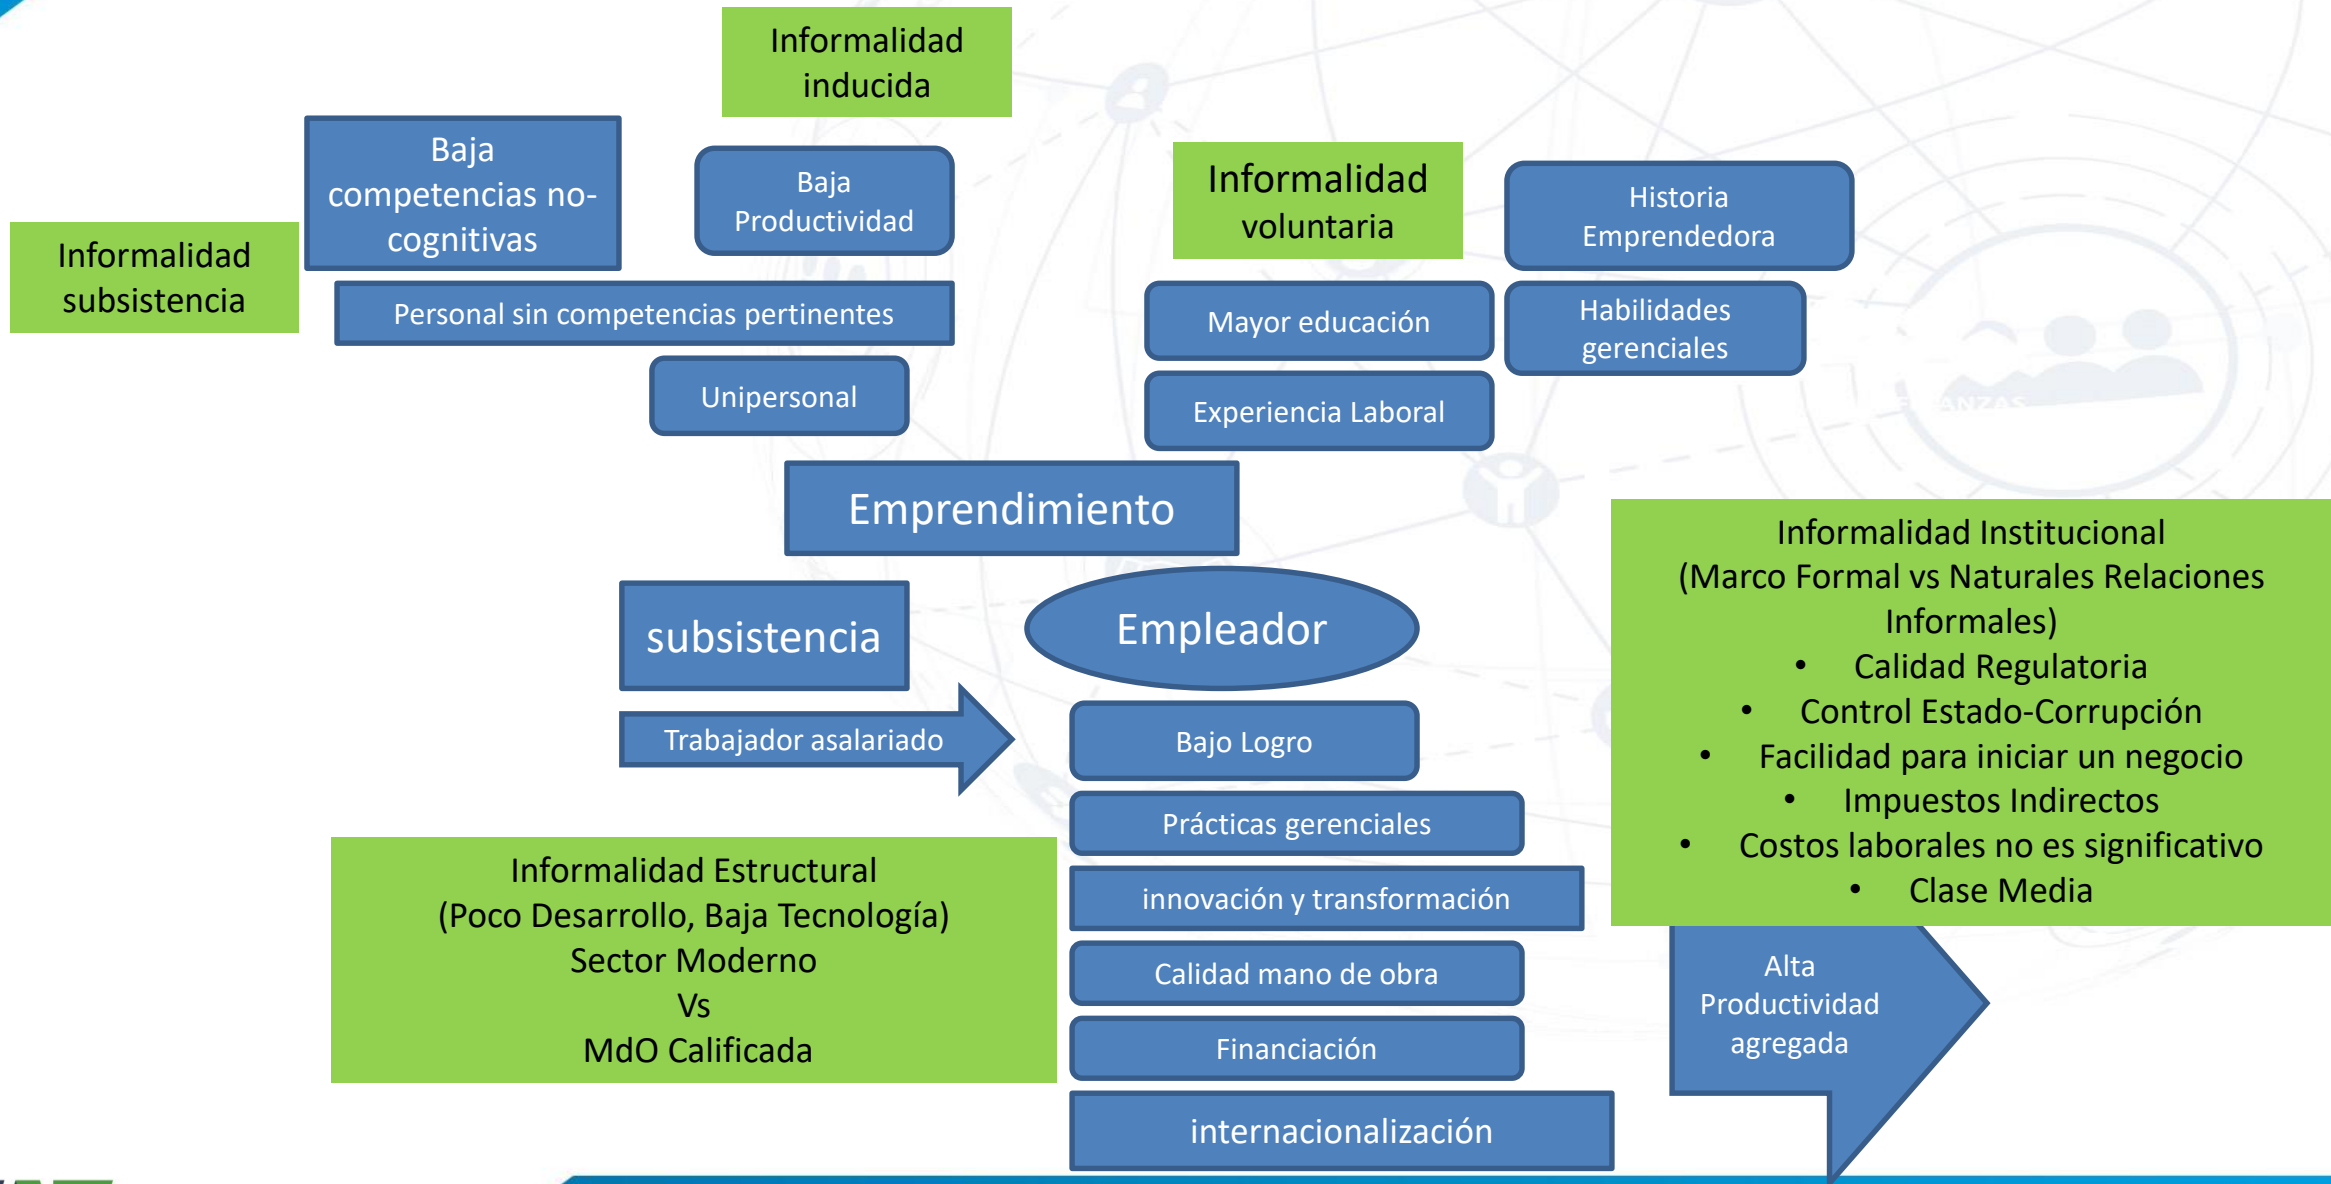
Informalidad inducida

Baja competencias no-cognitivas

Baja Productividad

Informalidad subsistencia

Personal sin competencias pertinentes

Unipersonal

Informalidad voluntaria

Historia Emprendedora

Mayor educación

Habilidades gerenciales

Experiencia Laboral

Emprendimiento

subsistencia

Empleador

Trabajador asalariado

Bajo Logro

Prácticas gerenciales

innovación y transformación

Calidad mano de obra

Financiación

internacionalización

Informalidad Institucional
(Marco Formal vs Naturales Relaciones Informales)
• Calidad Regulatoria
• Control Estado-Corrupción
• Facilidad para iniciar un negocio
• Impuestos Indirectos
• Costos laborales no es significativo
• Clase Media

Alta Productividad agregada

Informalidad Estructural
(Poco Desarrollo, Baja Tecnología)
Sector Moderno
Vs
MdO Calificada